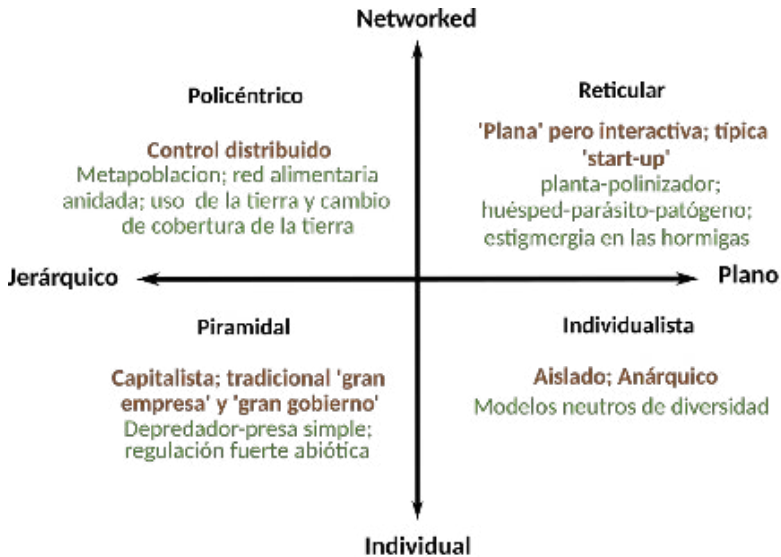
Networked

Policéntrico

Control distribuido
Metapoblacion; red alimentaria anidada; uso de la tierra y cambio de cobertura de la tierra

Reticular

'Plana' pero interactiva; típica 'start-up'
planta-polinizador; huésped-parásito-patógeno; estigmergia en las hormigas

Jerárquico

Plano

Piramidal

Capitalista; tradicional 'gran empresa' y 'gran gobierno'
Depredador-presa simple; regulación fuerte abiótica

Individualista

Aislado; Anárquico
Modelos neutros de diversidad

Individual